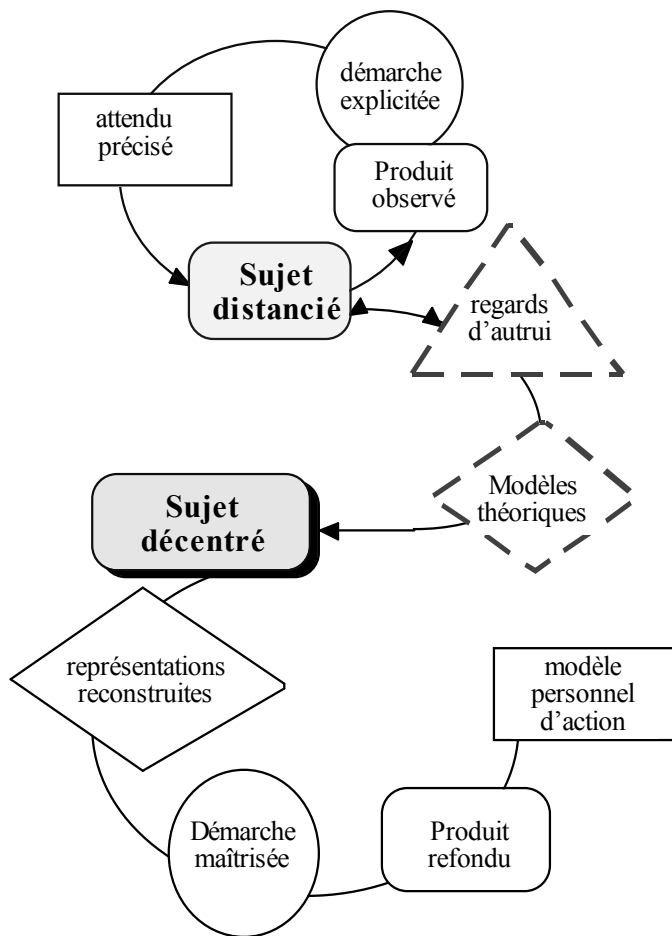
démarche explicitée

attendu précisé

Produit observé

Sujet distancié

regards d'autrui

Modèles théoriques

Sujet décentré

représentations reconstruites

modèle personnel d'action

Démarche maîtrisée

Produit refondu